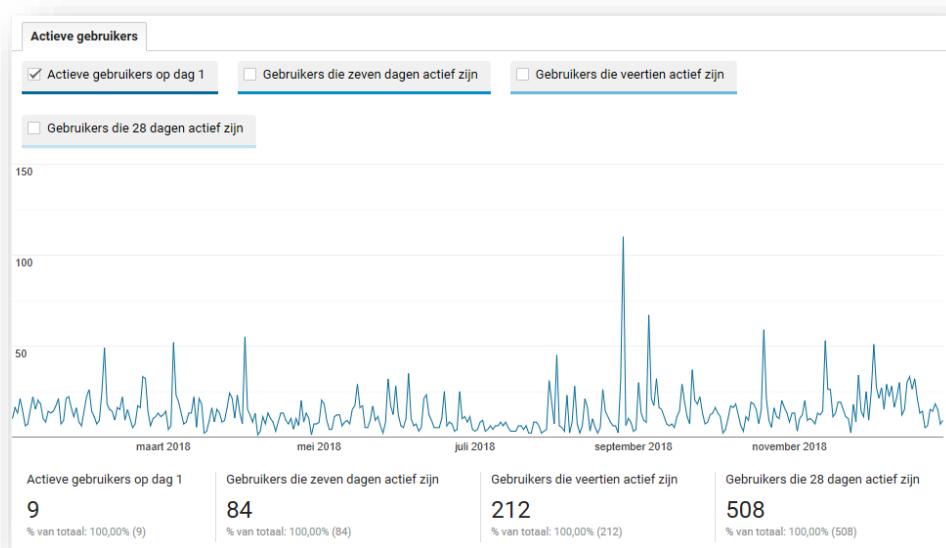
Actieve gebruikers

Actieve gebruikers op dag 1

Gebruikers die zeven dagen actief zijn

Gebruikers die veertien actief zijn

Gebruikers die 28 dagen actief zijn

150

100

50

maart 2018

mei 2018

juli 2018

september 2018

november 2018

Actieve gebruikers op dag 1
9
% van totaal: 100,00% (9)

Gebruikers die zeven dagen actief zijn
84
% van totaal: 100,00% (84)

Gebruikers die veertien actief zijn
212
% van totaal: 100,00% (212)

Gebruikers die 28 dagen actief zijn
508
% van totaal: 100,00% (508)